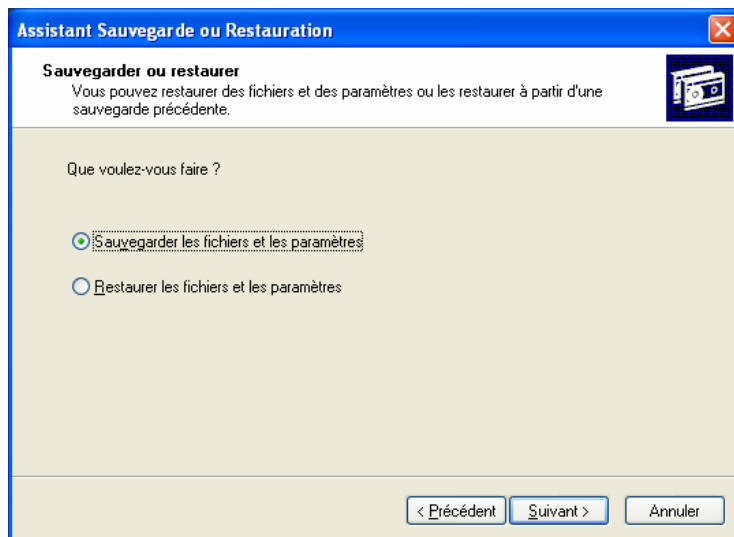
Assistant Sauvegarde ou Restauration

Sauvegarder ou restaurer
Vous pouvez restaurer des fichiers et des paramètres ou les restaurer à partir d'une sauvegarde précédente.

Que voulez-vous faire ?

Sauvegarder les fichiers et les paramètres

Restaurer les fichiers et les paramètres

< Précédent | Suivant > | Annuler